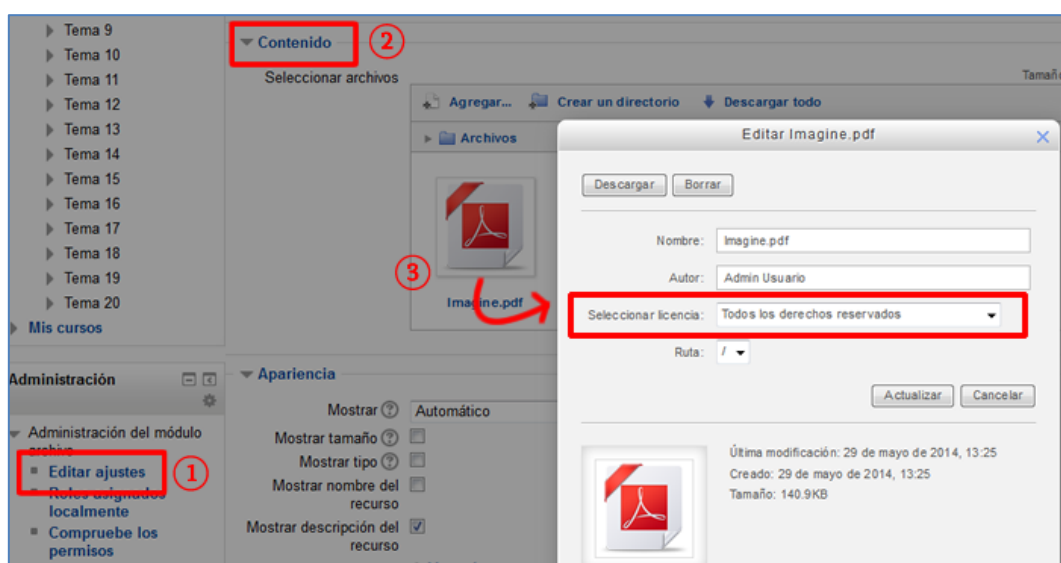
Tema 9
Tema 10
Tema 11
Tema 12
Tema 13
Tema 14
Tema 15
Tema 16
Tema 17
Tema 18
Tema 19
Tema 20
Mis cursos

Administración

Administración del módulo archivo
Editar ajustes
Roles asignados localmente
Compruebe los permisos

① ② ③

Contenido
Seleccionar archivos
Tamañ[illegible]
Agregar... Crear un directorio Descargar todo
Archivos
Imagine.pdf

Apariencia
Mostrar Automático
Mostrar tamaño
Mostrar tipo
Mostrar nombre del recurso
Mostrar descripción del recurso

Editar Imagine.pdf
Descargar Borrar
Nombre: Imagine.pdf
Autor: Admin Usuario
Seleccionar licencia: Todos los derechos reservados
Ruta: /
Actualizar Cancelar
Última modificación: 29 de mayo de 2014, 13:25
Creado: 29 de mayo de 2014, 13:25
Tamaño: 140.9KB